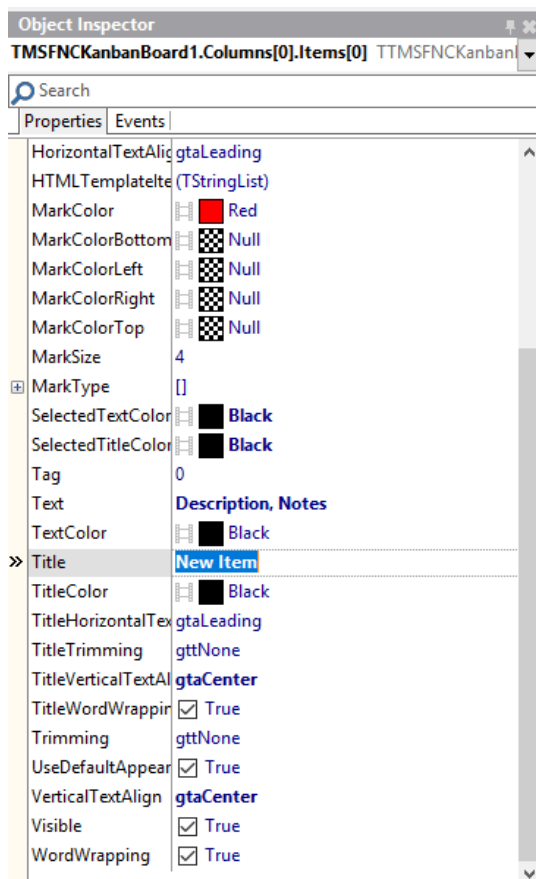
Object Inspector

TMSFNCKanbanBoard1.Columns[0].Items[0] TTMSFNCKanbanl

Search

Properties | Events

| | |
|---|---|
| HorizontalTextAlig | gtaLeading |
| HTMLTemplateIte | (TStringList) |
| MarkColor | Red |
| MarkColorBottom | Null |
| MarkColorLeft | Null |
| MarkColorRight | Null |
| MarkColorTop | Null |
| MarkSize | 4 |
| MarkType | [] |
| SelectedTextColor | Black |
| SelectedTitleColor | Black |
| Tag | 0 |
| Text | Description, Notes |
| TextColor | Black |
| » Title | New Item |
| TitleColor | Black |
| TitleHorizontalTex | gtaLeading |
| TitleTrimming | gttNone |
| TitleVerticalTextAl | gtaCenter |
| TitleWordWrappin | True |
| Trimming | gttNone |
| UseDefaultAppear | True |
| VerticalTextAlign | gtaCenter |
| Visible | True |
| WordWrapping | True |